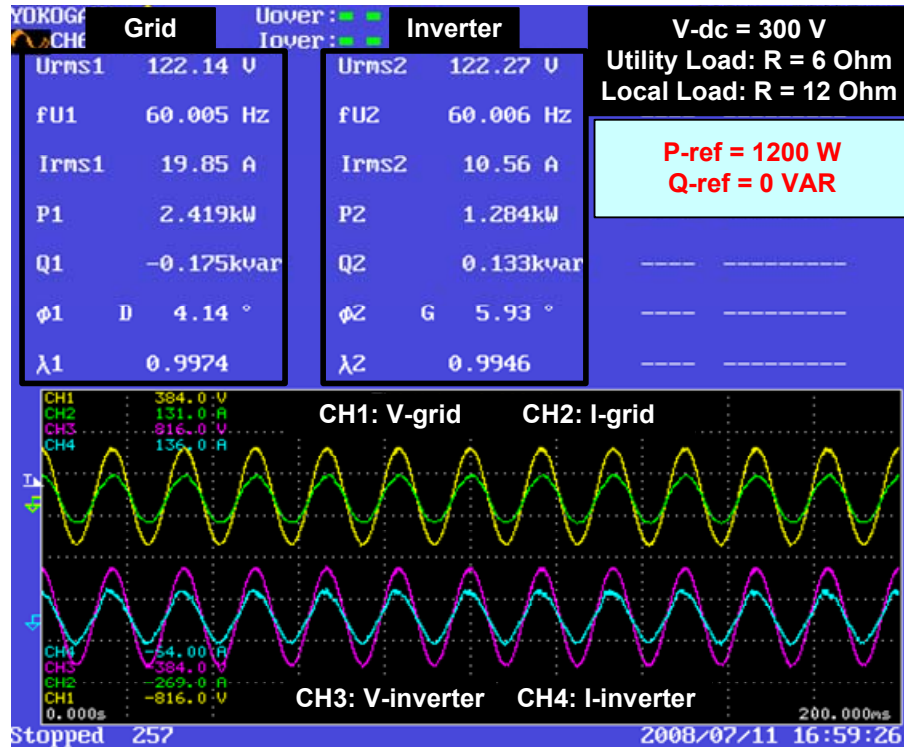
YOKOGA
CH6
Grid
Uover:
Iover:
Inverter
V-dc = 300 V
Utility Load: R = 6 Ohm
Local Load: R = 12 Ohm

| | | | |
|---|---|---|---|
| Urms1 | 122.14 V | Urms2 | 122.27 V |
| fU1 | 60.005 Hz | fU2 | 60.006 Hz |
| Irms1 | 19.85 A | Irms2 | 10.56 A |
| P1 | 2.419kW | P2 | 1.284kW |
| Q1 | −0.175kvar | Q2 | 0.133kvar |
| $\phi$1 | D 4.14 ° | $\phi$2 | G 5.93 ° |
| $\lambda$1 | 0.9974 | $\lambda$2 | 0.9946 |

P-ref = 1200 W
Q-ref = 0 VAR

---- ---------
---- ---------
---- ---------

CH1 384.0 V
CH2 131.0 A
CH3 816.0 V
CH4 136.0 A
CH1: V-grid
CH2: I-grid
CH4 -54.00 A
CH3 -384.0 V
CH2 -269.0 A
CH1 -816.0 V
0.000s
CH3: V-inverter
CH4: I-inverter
200.000ms
Stopped 257
2008/07/11 16:59:26